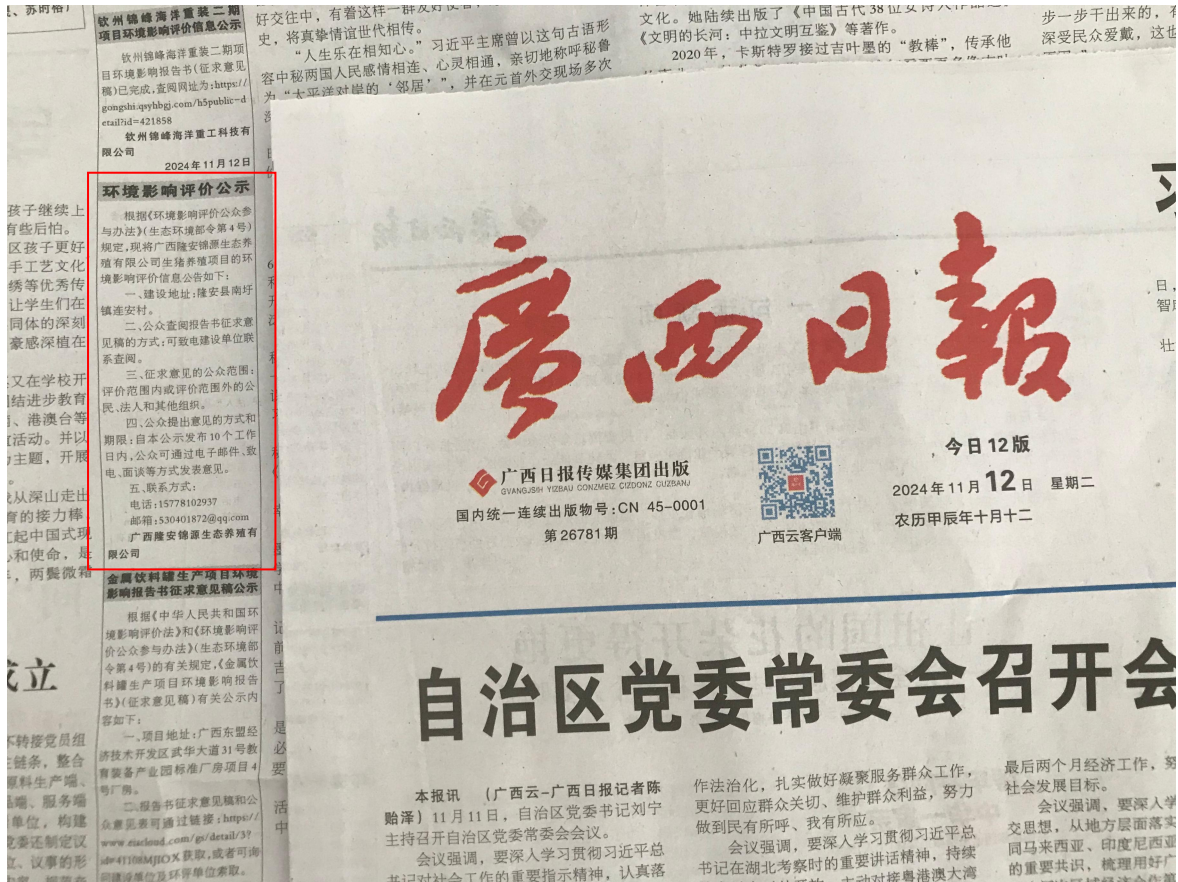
钦州锦峰海洋重装二期项目环境影响评价信息公示

钦州锦峰海洋重装二期项目环境影响报告书（征求意见稿）已完成，查阅网址为：https://gongshi.qsyhbgj.com/h5public-detail?id=421858

钦州锦峰海洋重工科技有限公司

2024年11月12日

环境影响评价公示

根据《环境影响评价公众参与办法》（生态环境部令第4号）规定，现将广西隆安锦源生态养殖有限公司生猪养殖项目的环境影响评价信息公告如下：

一、建设地址：隆安县南圩镇连安村。

二、公众查阅报告书征求意见稿的方式：可致电建设单位联系查阅。

三、征求意见的公众范围：评价范围内或评价范围外的公民、法人和其他组织。

四、公众提出意见的方式和期限：自本公示发布10个工作日内，公众可通过电子邮件、致电、面谈等方式发表意见。

五、联系方式：
电话：15778102937
邮箱：530401872@qq.com

广西隆安锦源生态养殖有限公司

金属饮料罐生产项目环境影响报告书征求意见稿公示

根据《中华人民共和国环境影响评价法》和《环境影响评价公众参与办法》（生态环境部令第4号）的有关规定，《金属饮料罐生产项目环境影响报告书》（征求意见稿）有关公示内容如下：

一、项目地址：广西东盟经济技术开发区武华大道31号教育装备产业园标准厂房项目4号厂房。

二、报告书征求意见稿和公众意见表可通过链接：https://www.eiacloud.com/gs/detail/3?id=41108MJIOX获取，或者可向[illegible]

广西日報

广西日报传媒集团出版
GVANGJSIH YIZBAU CONZMEIZ CIZDONZ CUZBANJ
国内统一连续出版物号：CN 45-0001
第26781期

广西云客户端

今日12版
2024年11月12日 星期二
农历甲辰年十月十二

自治区党委常委会召开会

本报讯 （广西云-广西日报记者陈贻泽）11月11日，自治区党委书记刘宁主持召开自治区党委常委会会议。

会议强调，要深入学习贯彻习近平总书记对社会工作的重要指示精神，认真落

作法治化，扎实做好凝聚服务群众工作，更好回应群众关切、维护群众利益，努力做到民有所呼、我有所应。

会议强调，要深入学习贯彻习近平总书记在湖北考察时的重要讲话精神，持续

最后两个月经济工作，努社会发展目标。

会议强调，要深入学交思想，从地方层面落实同马来西亚、印度尼西亚的重要共识，梳理用好广

好交往中，有着这样一群友好使者 史，将真挚情谊世代相传。

“人生乐在相知心。”习近平主席曾以这句古语形容中秘两国人民感情相连、心灵相通，亲切地称呼秘鲁为“太平洋对岸的‘邻居’”，并在元首外交现场多次

文化。她陆续出版了《中国古代38位女诗人作品选》《文明的长河：中拉文明互鉴》等著作。

2020年，卡斯特罗接过古叶墨的“教棒”，传承他

步一步干出来的，看深受民众爱戴，这也

孩子继续上有些后怕。区孩子更好手工艺文化绣等优秀传让学生们在同体的深刻豪感深植在

又在学校开团结进步教育、港澳台等活动。并以主题，开展

从深山走出育的接力棒起中国式现和使命，是，两鬓微霜

成立

转接党员组链条，整合料生产线、服务端单位，构建实、议事的形